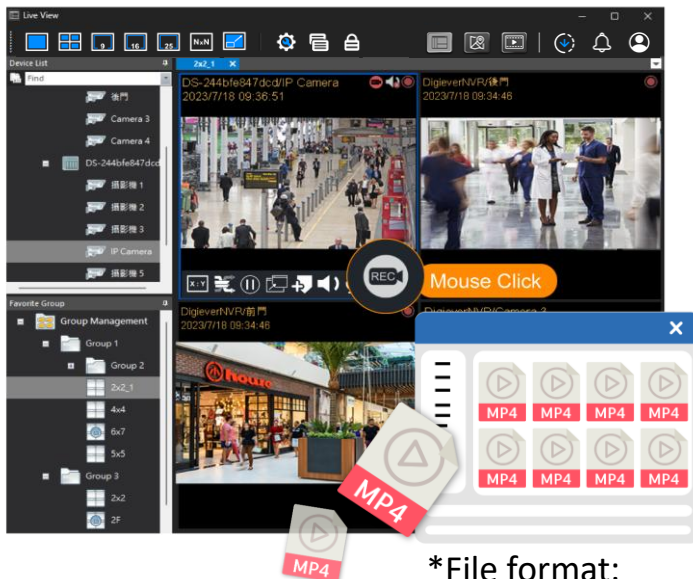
Live View

9 16 25 NxN

Device List
Find
後門
Camera 3
Camera 4
DS-244bfe847dcd
攝影機 1
攝影機 2
攝影機 3
IP Camera
攝影機 5

Favorite Group
Group Management
Group 1
Group 2
2x2_1
4x4
6x7
5x5
Group 3
2x2
2F

2x2_1

DS-244bfe847dcd/IP Camera
2023/7/18 09:36:51

DigieverNVR/後門
2023/7/18 09:34:46

X:Y

REC

Mouse Click

DigieverNVR/前門
2023/7/18 09:34:46

DigieverNVR/Camera 3

MP4
MP4
MP4
MP4
MP4
MP4
MP4
MP4
MP4
MP4

*File format: